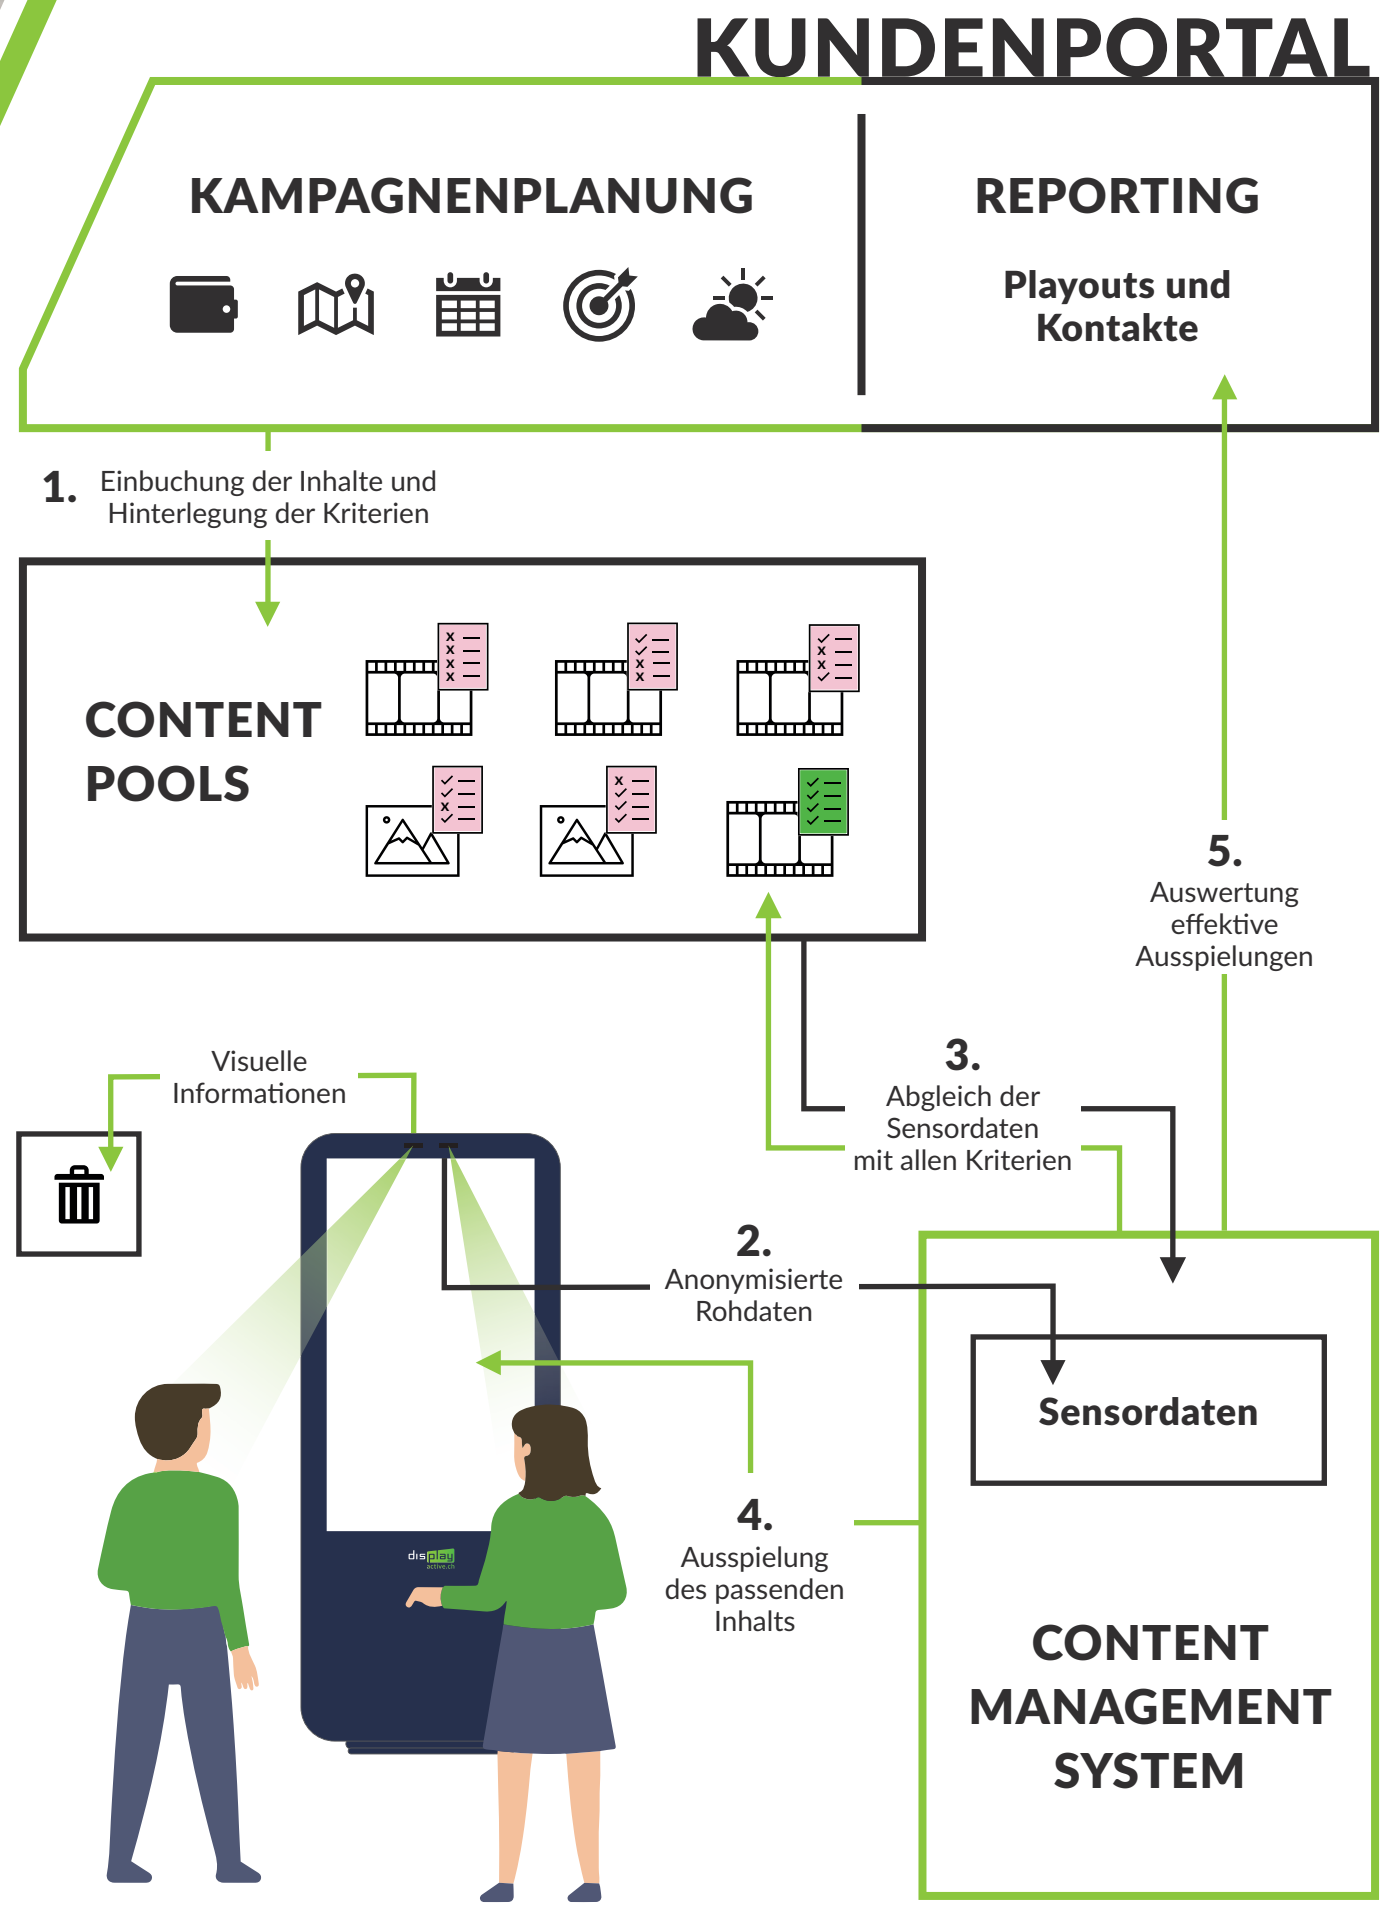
KUNDENPORTAL

KAMPAGNENPLANUNG

REPORTING

Playouts und Kontakte

1. Einbuchung der Inhalte und Hinterlegung der Kriterien

CONTENT POOLS

5. Auswertung effektive Ausspielungen

Visuelle Informationen

3. Abgleich der Sensordaten mit allen Kriterien

2. Anonymisierte Rohdaten

Sensordaten

display active.ch

4. Ausspielung des passenden Inhalts

CONTENT MANAGEMENT SYSTEM